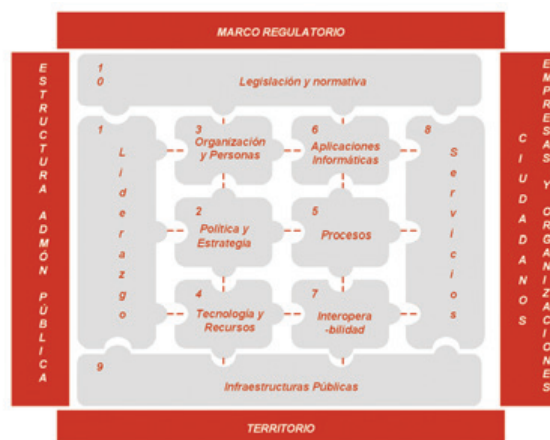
MARCO REGULATORIO

ESTRUCTURA ADMÓN PÚBLICA

10
Legislación y normativa

1
Liderazgo

3
Organización y Personas

6
Aplicaciones Informáticas

8
Servicios

2
Política y Estrategia

5
Procesos

4
Tecnología y Recursos

7
Interoperabilidad

9
Infraestructuras Públicas

CIUDADANOS

EMPRESAS Y ORGANIZACIONES

TERRITORIO